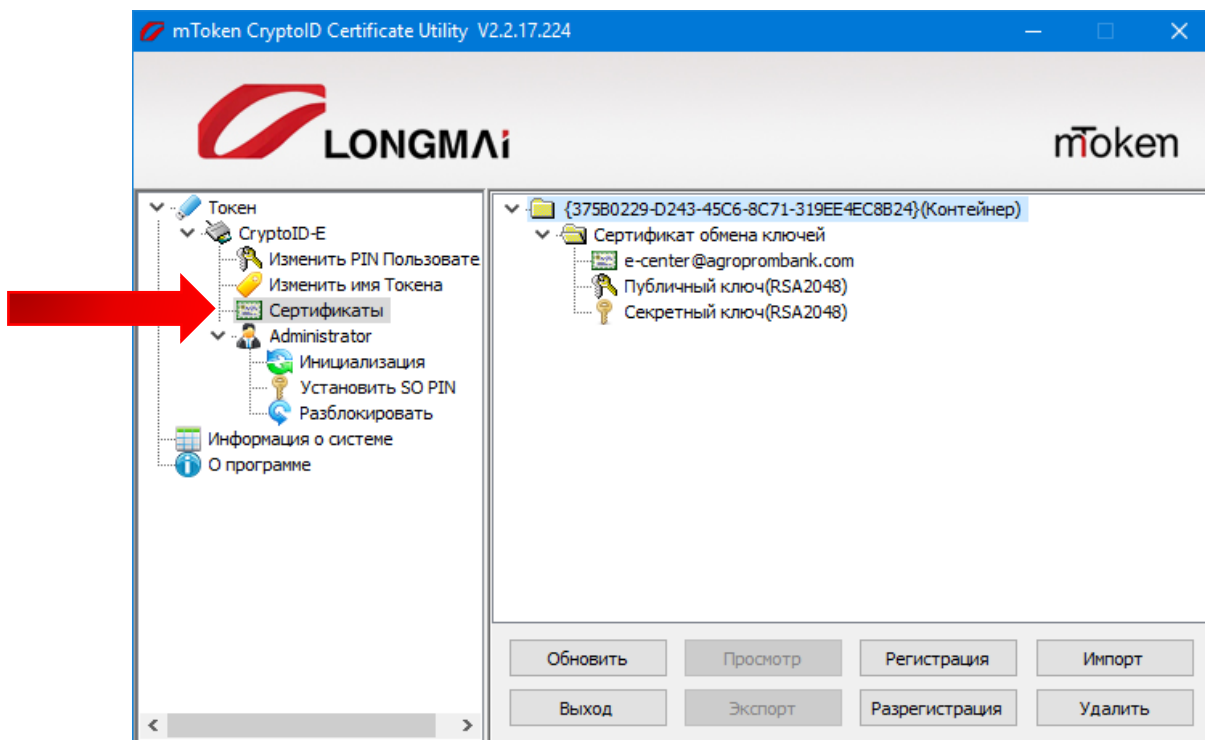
mToken CryptoID Certificate Utility V2.2.17.224

LONGMAi

mToken

Токен
CryptoID-E
Изменить PIN Пользовате
Изменить имя Токена
Сертификаты
Administrator
Инициализация
Установить SO PIN
Разблокировать
Информация о системе
О программе

{375B0229-D243-45C6-8C71-319EE4EC8B24}(Контейнер)
Сертификат обмена ключей
e-center@agroprombank.com
Публичный ключ(RSA2048)
Секретный ключ(RSA2048)

Обновить
Просмотр
Регистрация
Импорт
Выход
Экспорт
Разрегистрация
Удалить